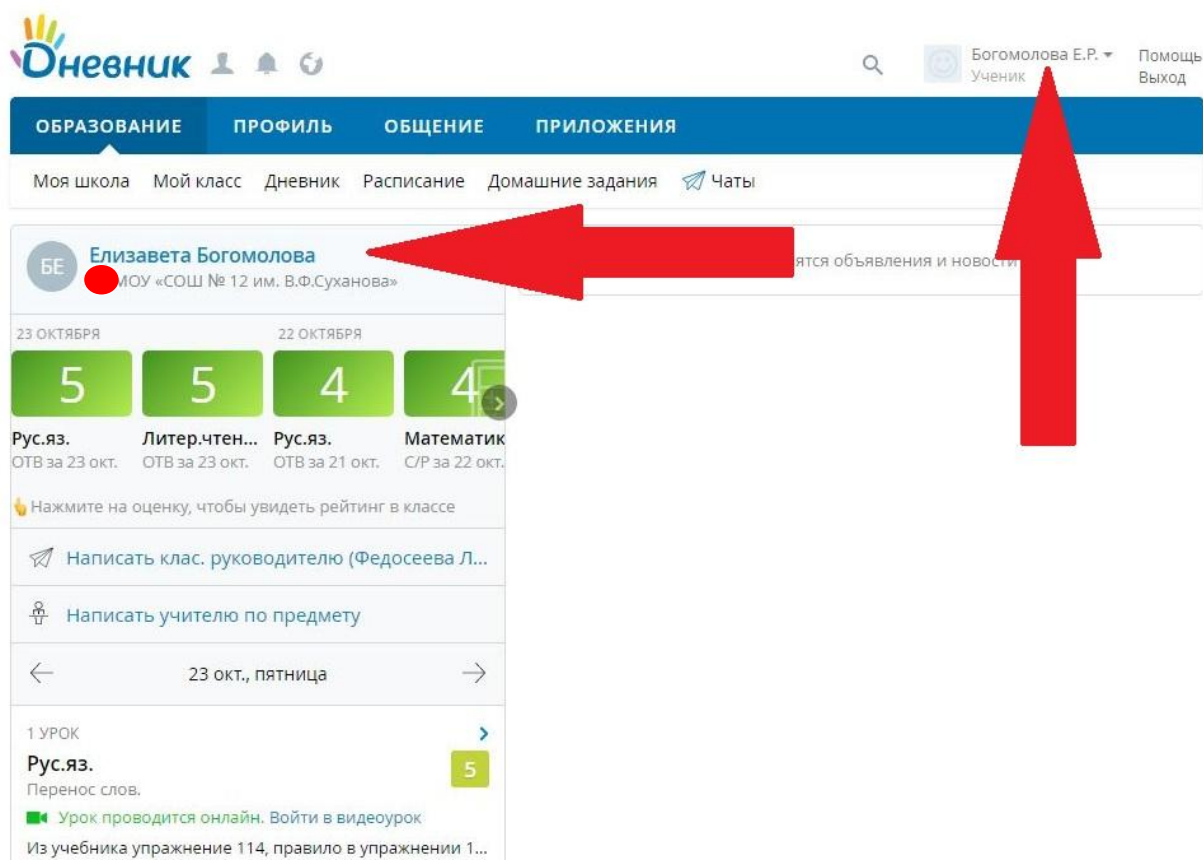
Дневник

Богомолова Е.Р.
Ученик

Помощь
Выход

ОБРАЗОВАНИЕ ПРОФИЛЬ ОБЩЕНИЕ ПРИЛОЖЕНИЯ

Моя школа Мой класс Дневник Расписание Домашние задания Чаты

БЕ Елизавета Богомолова
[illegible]МОУ «СОШ № 12 им. В.Ф.Суханова»

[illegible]ятся объявления и новости

23 ОКТЯБРЯ 22 ОКТЯБРЯ

5 5 4 4

Рус.яз. ОТВ за 23 окт.
Литер.чтен... ОТВ за 23 окт.
Рус.яз. ОТВ за 21 окт.
Математик С/Р за 22 окт.

Нажмите на оценку, чтобы увидеть рейтинг в классе

Написать клас. руководителю (Федосеева Л...

Написать учителю по предмету

23 окт., пятница

1 УРОК
Рус.яз.
Перенос слов.
5
Урок проводится онлайн. Войти в видеоурок
Из учебника упражнение 114, правило в упражнении 1...